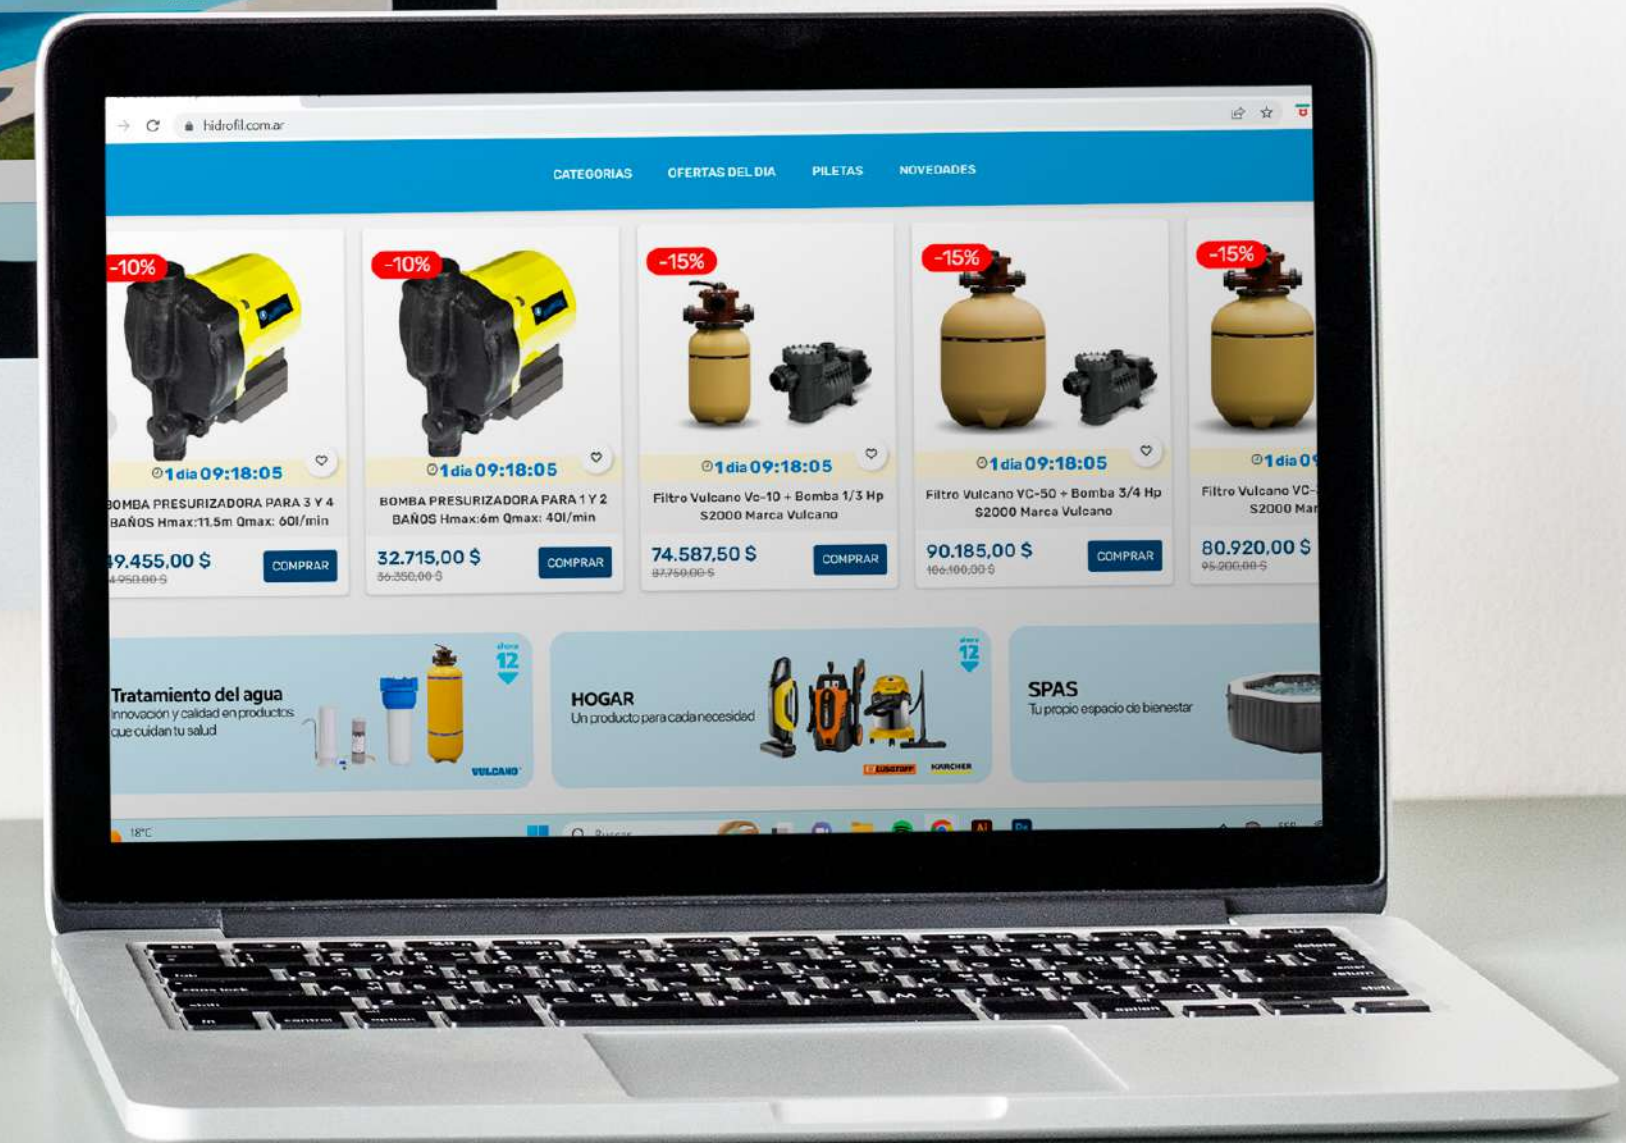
hidrofil.com.ar

CATEGORIAS OFERTAS DEL DIA PILETAS NOVEDADES

-10%
1 dia 09:18:05
BOMBA PRESURIZADORA PARA 3 Y 4 BAÑOS Hmax:11.5m Qmax: 60l/min
9.455,00 $
4.950,00 $
COMPRAR

-10%
1 dia 09:18:05
BOMBA PRESURIZADORA PARA 1 Y 2 BAÑOS Hmax:6m Qmax: 40l/min
32.715,00 $
36.350,00 $
COMPRAR

-15%
1 dia 09:18:05
Filtro Vulcano Vc-10 + Bomba 1/3 Hp S2000 Marca Vulcano
74.587,50 $
87.750,00 $
COMPRAR

-15%
1 dia 09:18:05
Filtro Vulcano VC-50 + Bomba 3/4 Hp S2000 Marca Vulcano
90.185,00 $
106.100,00 $
COMPRAR

-15%
1 dia 0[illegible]
Filtro Vulcano VC-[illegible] S2000 Mar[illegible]
80.920,00 $
95.200,00 $

Tratamiento del agua
Innovación y calidad en productos que cuidan tu salud
ahora 12
VULCANO

HOGAR
Un producto para cada necesidad
ahora 12
KARCHER

SPAS
Tu propio espacio de bienestar

18°C
Buscar